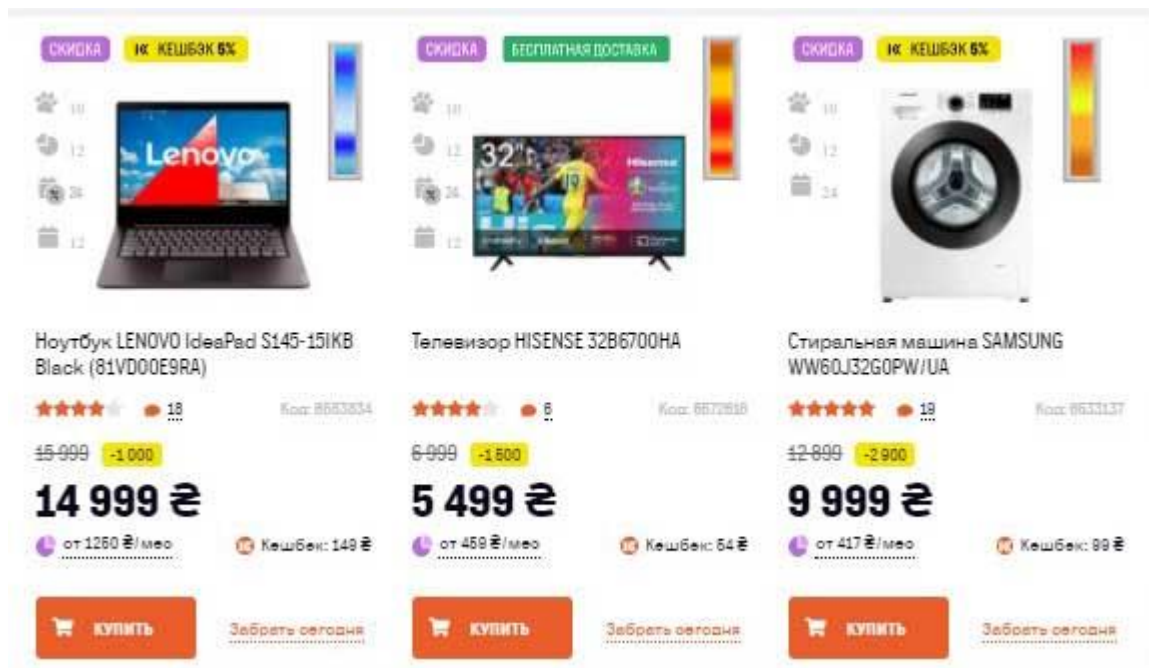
СКИДКА КЕШБЭК 5%

10
12
24
12

Lenovo

Ноутбук LENOVO IdeaPad S145-15IKB Black (81VD00E9RA)

18

Код: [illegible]

15 999 -1 000

14 999 ₴

от 1250 ₴/мес

Кешбек: 149 ₴

КУПИТЬ

Забрать сегодня

СКИДКА БЕСПЛАТНАЯ ДОСТАВКА

10
12
24
12

32"

Hisense

Телевизор HISENSE 32B6700HA

6

Код: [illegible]

6 999 -1 500

5 499 ₴

от 459 ₴/мес

Кешбек: 54 ₴

КУПИТЬ

Забрать сегодня

СКИДКА КЕШБЭК 5%

10
12
24

Стиральная машина SAMSUNG WW60J32G0PW/UA

19

Код: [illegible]

12 899 -2 900

9 999 ₴

от 417 ₴/мес

Кешбек: 99 ₴

КУПИТЬ

Забрать сегодня